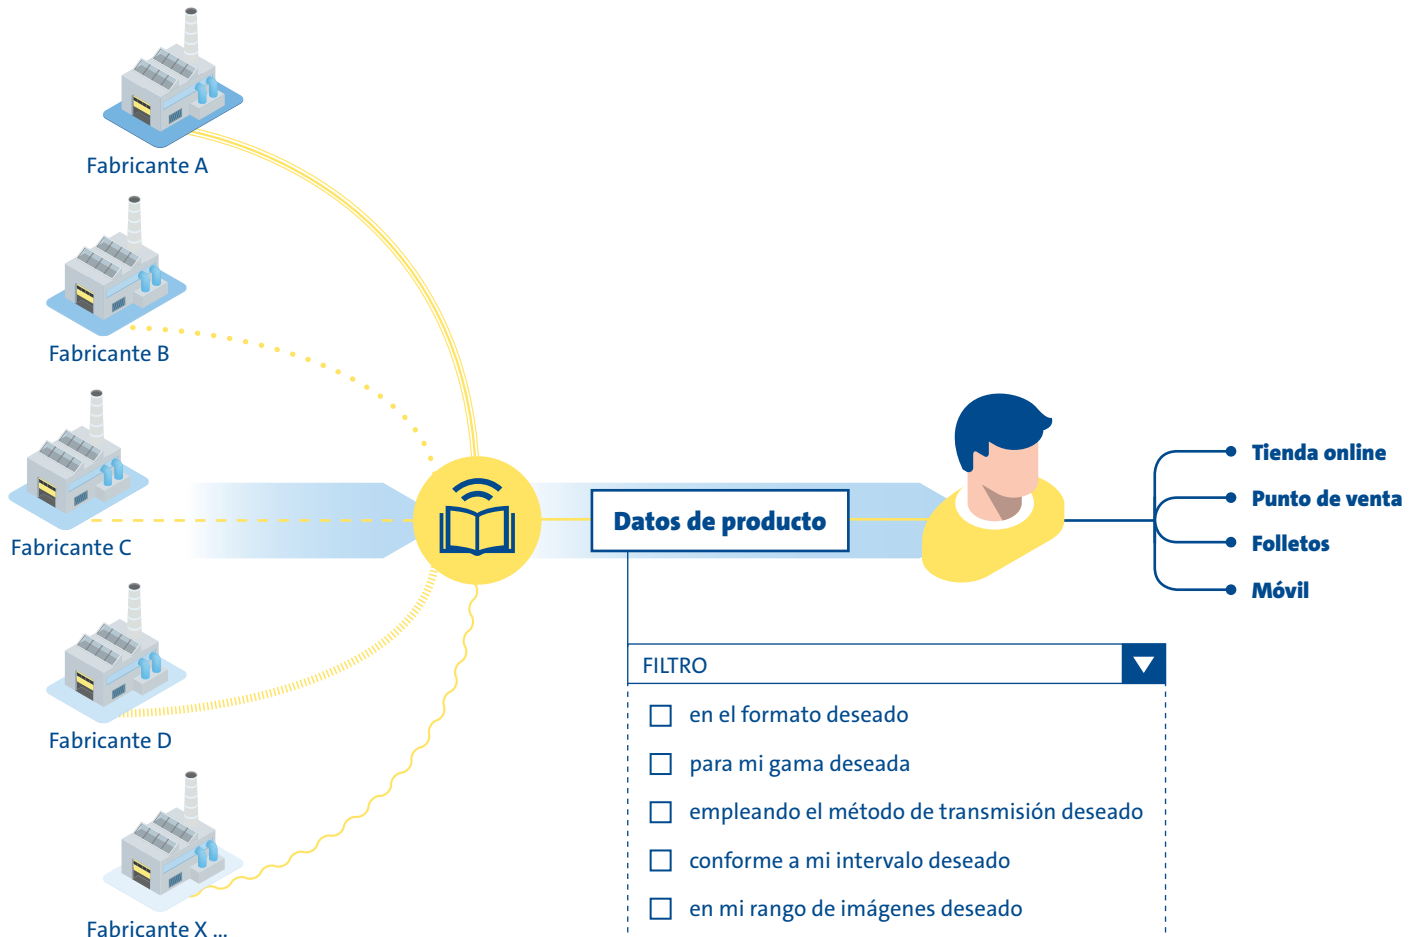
Fabricante A

Fabricante B

Fabricante C

Fabricante D

Fabricante X ...

Datos de producto

Tienda online
Punto de venta
Folletos
Móvil

FILTRO

☐ en el formato deseado
☐ para mi gama deseada
☐ empleando el método de transmisión deseado
☐ conforme a mi intervalo deseado
☐ en mi rango de imágenes deseado